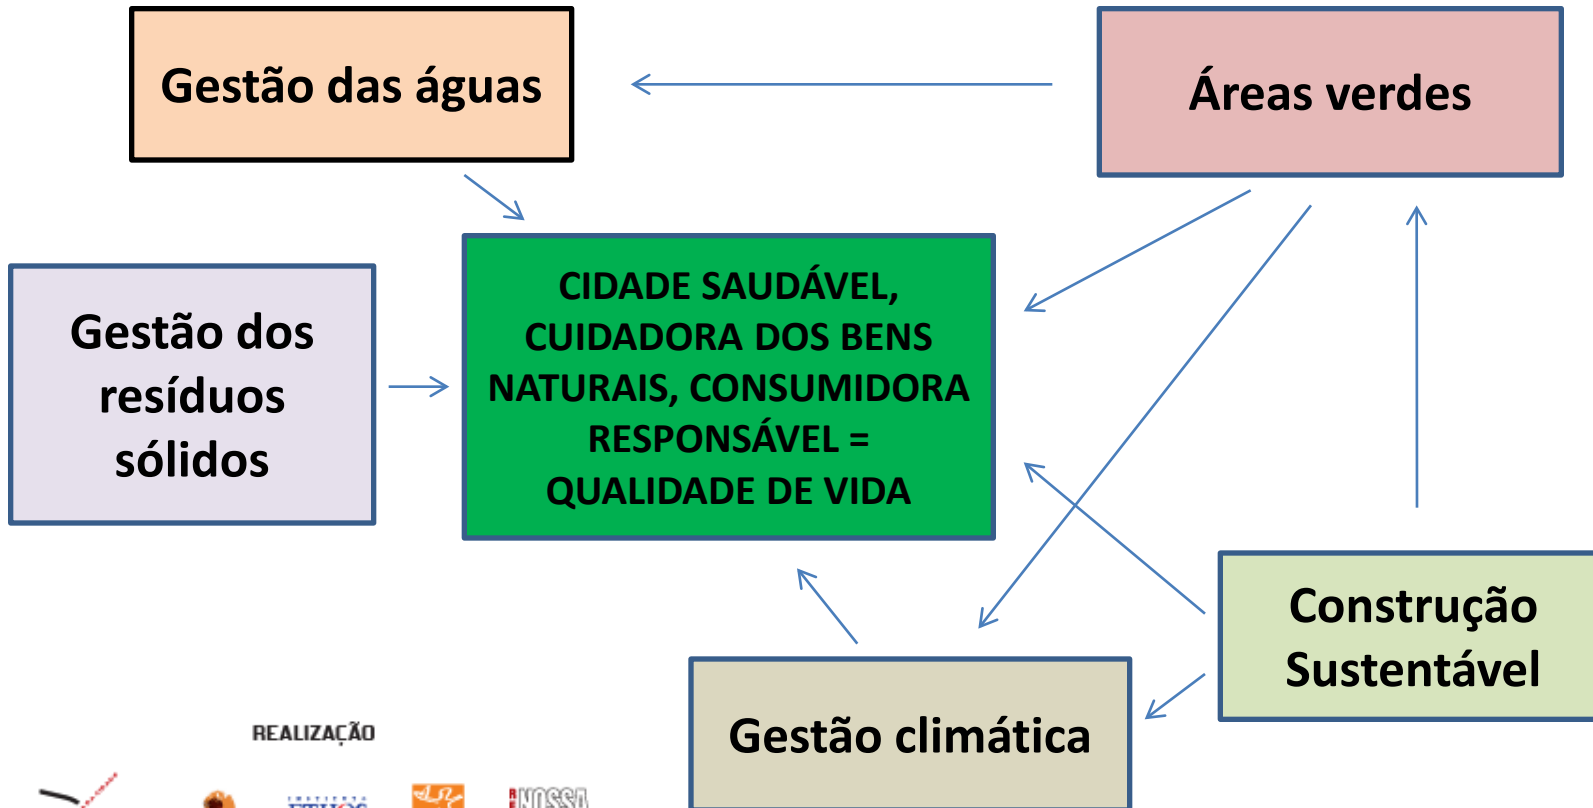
Gestão das águas

Áreas verdes

Gestão dos resíduos sólidos

CIDADE SAUDÁVEL, CUIDADORA DOS BENS NATURAIS, CONSUMIDORA RESPONSÁVEL = QUALIDADE DE VIDA

Construção Sustentável

Gestão climática

REALIZAÇÃO

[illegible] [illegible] NOSSA